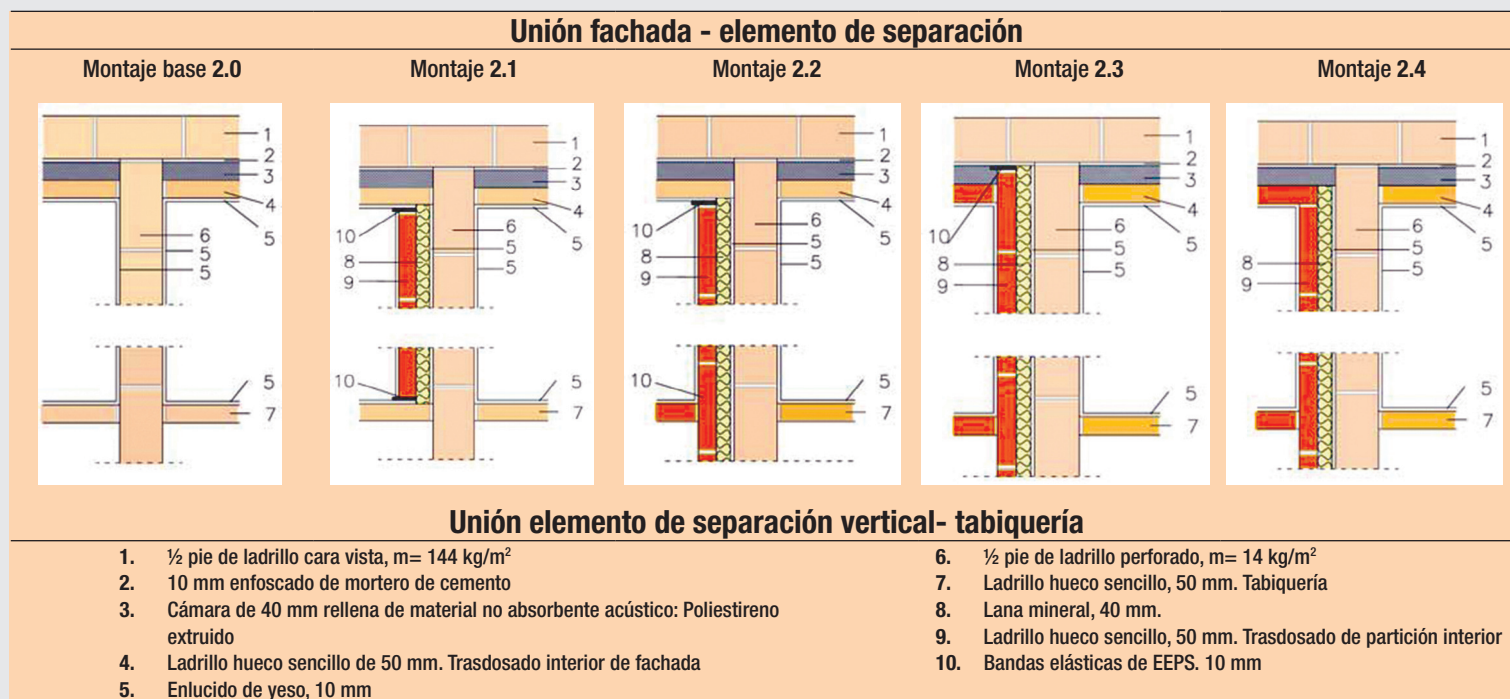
Unión fachada - elemento de separación

Montaje base 2.0

1
2
3
4
5
6
5
5
5
7

Montaje 2.1

1
2
3
4
5
10
6
8
5
9
5
10
5
7

Montaje 2.2

1
2
3
4
5
10
6
8
5
9
5
10
5
7

Montaje 2.3

1
2
3
4
5
10
6
8
5
9
5
5
7

Montaje 2.4

1
2
3
4
5
6
8
5
9
5
5
7

Unión elemento de separación vertical- tabiquería

1. ½ pie de ladrillo cara vista, m= 144 kg/m$^2$
2. 10 mm enfoscado de mortero de cemento
3. Cámara de 40 mm rellena de material no absorbente acústico: Poliestireno extruido
4. Ladrillo hueco sencillo de 50 mm. Trasdosado interior de fachada
5. Enlucido de yeso, 10 mm
6. ½ pie de ladrillo perforado, m= 14 kg/m$^2$
7. Ladrillo hueco sencillo, 50 mm. Tabiquería
8. Lana mineral, 40 mm.
9. Ladrillo hueco sencillo, 50 mm. Trasdosado de partición interior
10. Bandas elásticas de EEPS. 10 mm